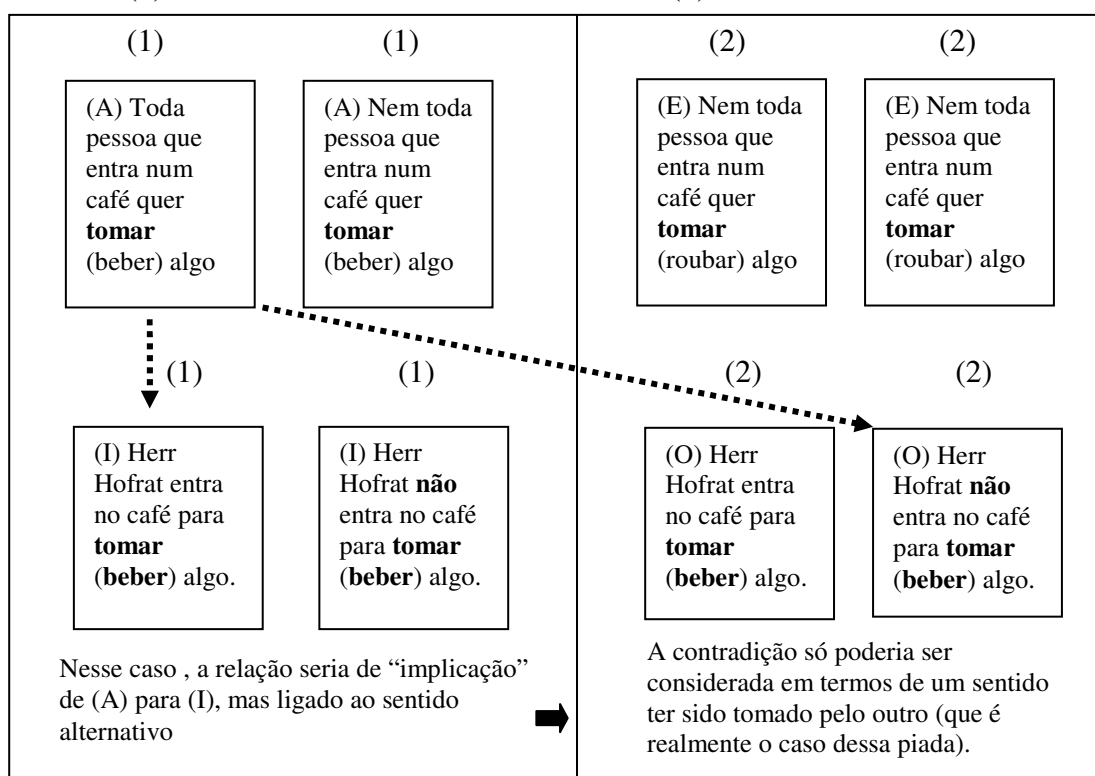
(1) (1)

(A) Toda pessoa que entra num café quer **tomar** (beber) algo

(A) Nem toda pessoa que entra num café quer **tomar** (beber) algo

(1) (1)

(I) Herr Hofrat entra no café para **tomar** (**beber**) algo.

(I) Herr Hofrat **não** entra no café para **tomar** (**beber**) algo.

Nesse caso , a relação seria de "implicação" de (A) para (I), mas ligado ao sentido alternativo

(2) (2)

(E) Nem toda pessoa que entra num café quer **tomar** (roubar) algo

(E) Nem toda pessoa que entra num café quer **tomar** (roubar) algo

(2) (2)

(O) Herr Hofrat entra no café para **tomar** (**beber**) algo.

(O) Herr Hofrat **não** entra no café para **tomar** (**beber**) algo.

A contradição só poderia ser considerada em termos de um sentido ter sido tomado pelo outro (que é realmente o caso dessa piada).